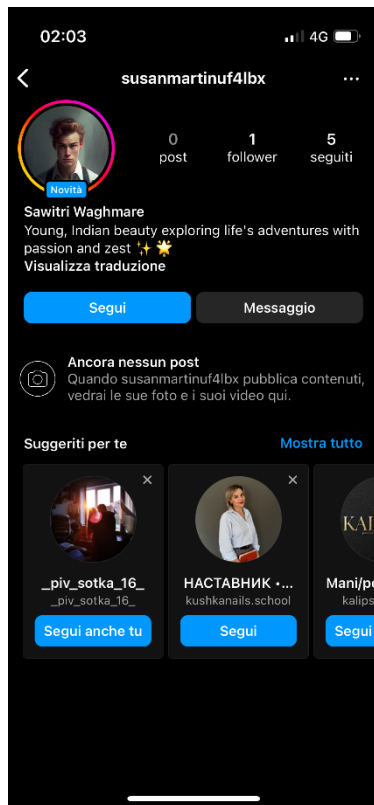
02:03

4G

susanmartinuf4lbx

...

Novità

0
post

1
follower

5
seguiti

Sawitri Waghmare
Young, Indian beauty exploring life's adventures with passion and zest ✨ 🌟
Visualizza traduzione

Segui

Messaggio

Ancora nessun post
Quando susanmartinuf4lbx pubblica contenuti, vedrai le sue foto e i suoi video qui.

Suggeriti per te

Mostra tutto

×

_piv_sotka_16_
_piv_sotka_16_
Segui anche tu

×

НАСТАВНИК •...
kushkanails.school
Segui

KAL

Mani/pe
kalips
Segui